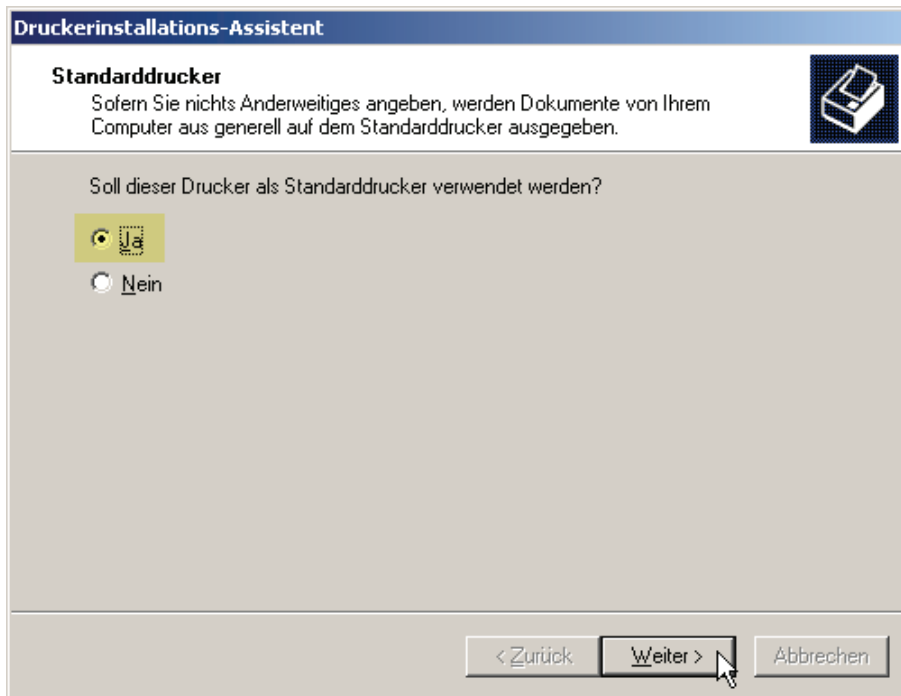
Druckerinstallations-Assistent

Standarddrucker

Sofern Sie nichts Anderweitiges angeben, werden Dokumente von Ihrem Computer aus generell auf dem Standarddrucker ausgegeben.

Soll dieser Drucker als Standarddrucker verwendet werden?

Ja

Nein

< Zurück

Weiter >

Abbrechen